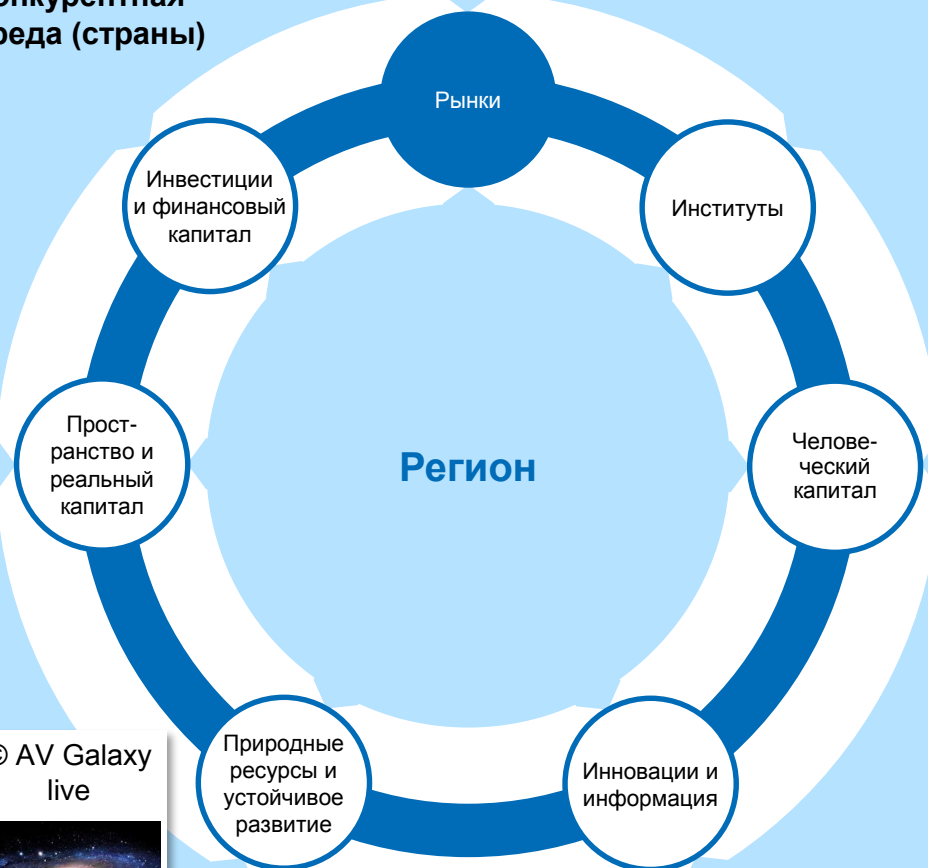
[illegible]онкурентная
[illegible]реда (страны)

Рынки

Институты

Человеческий капитал

Инновации и информация

Природные ресурсы и устойчивое развитие

Пространство и реальный капитал

Инвестиции и финансовый капитал

Регион

© AV Galaxy live